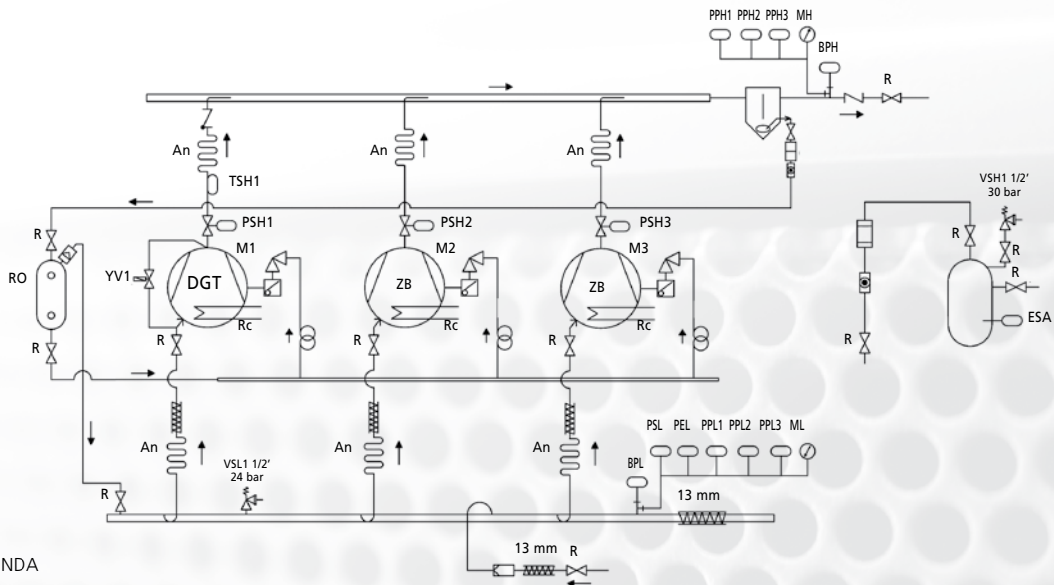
PPH1 PPH2 PPH3 MH

BPH

R

An

An

An

TSH1

PSH1

PSH2

PSH3

VSH1 1/2'
30 bar

R

R

M1

M2

M3

R

RO

YV1

DGT

ZB

ZB

R

R

Rc

Rc

Rc

ESA

R

R

R

R

R

An

An

An

PSL PEL PPL1 PPL2 PPL3 ML

VSL1 1/2'
24 bar

BPL

R

13 mm

13 mm

R

NDA